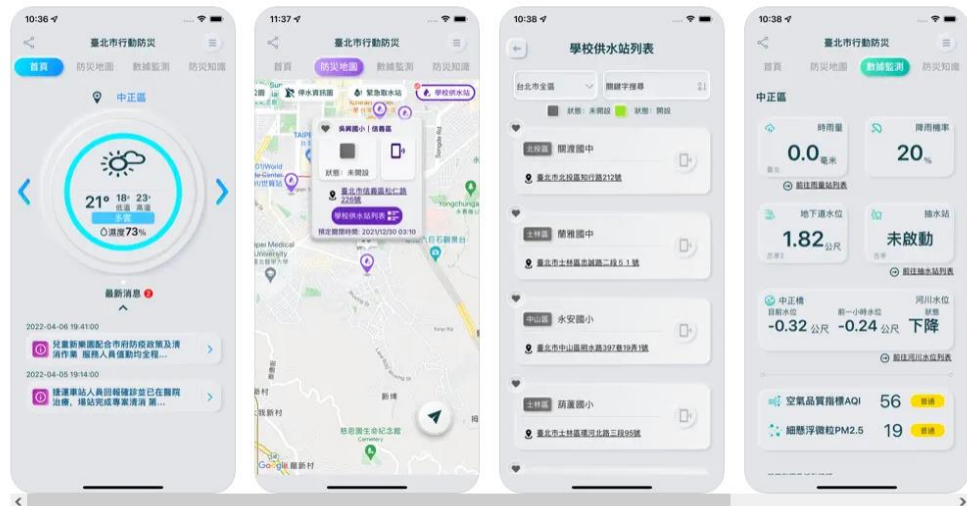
10:36

臺北市行動防災

首頁 防災地圖 數據監測 防災知識

中正區

21° 18° 低溫 23° 高溫
多雲
濕度73%

最新消息 2

2022-04-06 19:41:00
兒童新樂園配合市府防疫政策及清消作業 服務人員儀勤向全程...

2022-04-05 19:14:00
捷運車站人員經確診並已在醫院治療、場站完成專業清消 第...

11:37

臺北市行動防災

首頁 防災地圖 數據監測 防災知識

停水資訊圖 緊急取水站 學校供水站

吳興國小 | 信義區
狀態：未開設
臺北市信義區松仁路226號
學校供水站列表
預定開始時間：2021/12/30 03:10

Medical University
Yongchuan
慈恩園生命紀念館 Cemetery
新村
Google 最新村

10:38

學校供水站列表

台北市全區 關鍵字搜尋
狀態：未開設 狀態：開設

北投區 關渡國中
臺北市北投區知行路212號

士林區 蘭雅國中
臺北市士林區忠誠路二段51號

中山區 永安國小
臺北市中山區朗水路397巷19弄1號

士林區 葫蘆國小
臺北市士林區延平北路五段95號

10:38

臺北市行動防災

首頁 防災地圖 數據監測 防災知識

中正區

時雨量
0.0毫米
降雨機率
20%
前往雨量站列表

地下道水位
1.82公尺
抽水站
未啟動
前往抽水站列表

中正橋 河川水位
目前水位 前一小時水位 狀態
-0.32 公尺 -0.24 公尺 下降
前往河川水位列表

空氣品質指標AQI 56 普通
細懸浮微粒PM2.5 19 普通